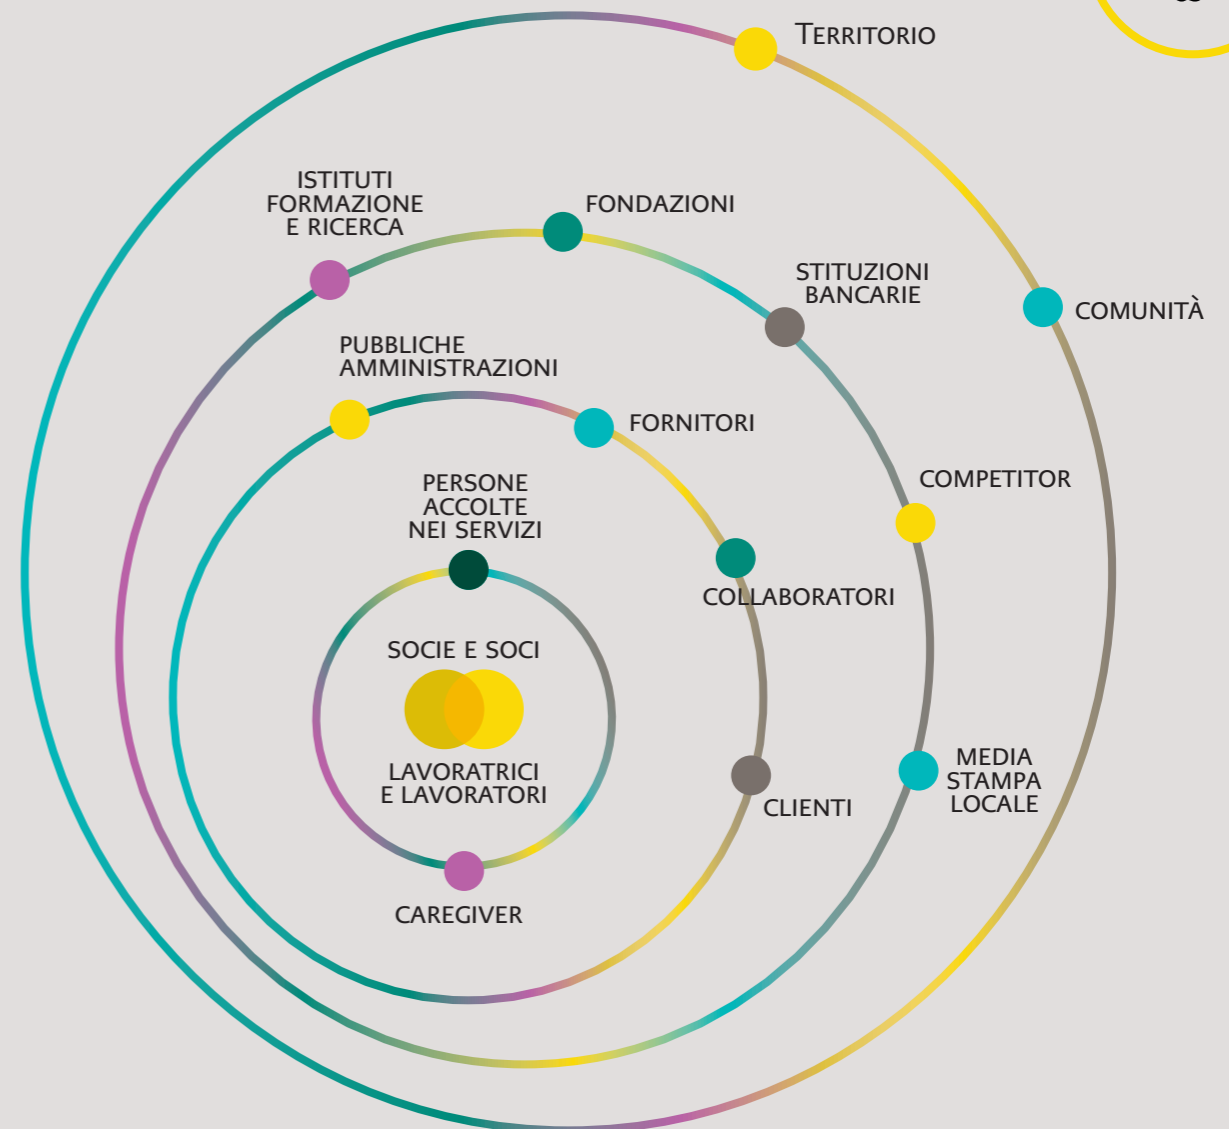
Territorio

ISTITUTI FORMAZIONE E RICERCA

FONDAZIONI

STITUZIONI BANCARIE

COMUNITÀ

PUBBLICHE AMMINISTRAZIONI

FORNITORI

COMPETITOR

PERSONE ACCOLTE NEI SERVIZI

COLLABORATORI

SOCIE E SOCI

LAVORATRICI E LAVORATORI

CLIENTI

MEDIA STAMPA LOCALE

CAREGIVER